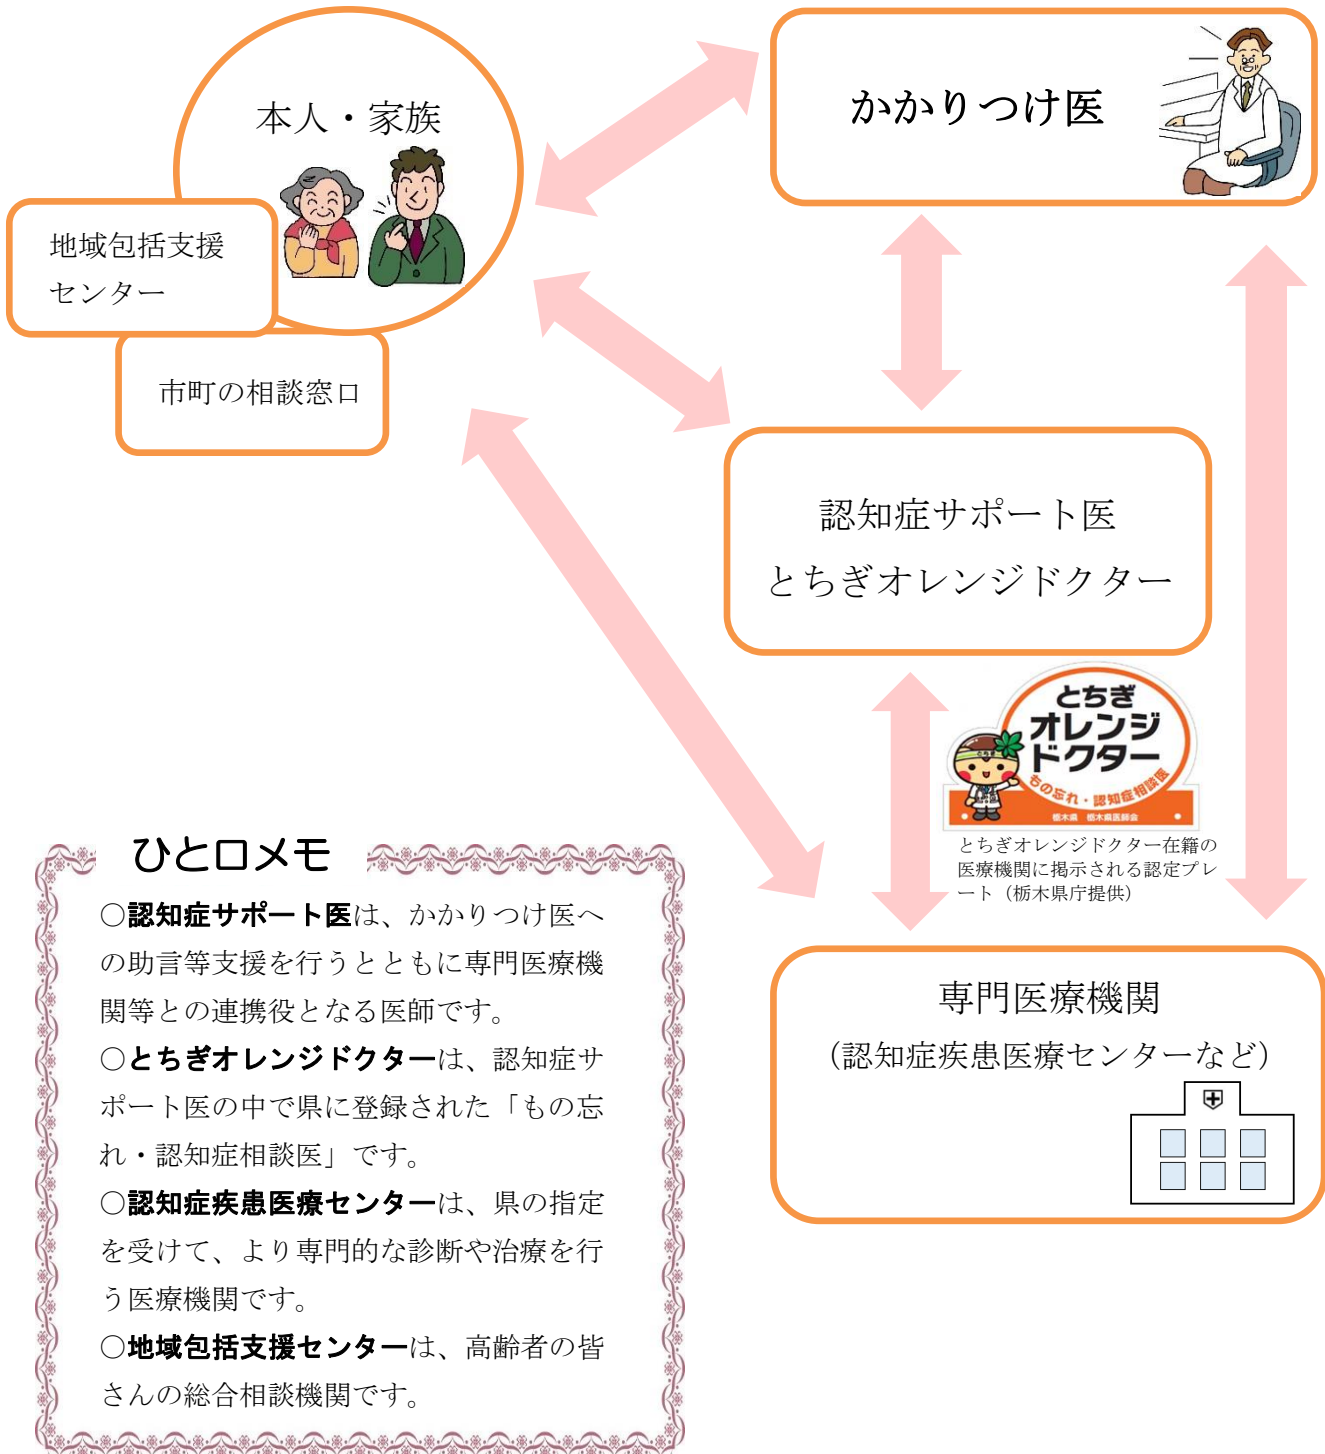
本人・家族

かかりつけ医

地域包括支援センター

市町の相談窓口

認知症サポート医
とちぎオレンジドクター

とちぎ
オレンジ
ドクター
もの忘れ・認知症相談医
栃木県 栃木県医師会

とちぎオレンジドクター在籍の医療機関に掲示される認定プレート（栃木県庁提供）

専門医療機関
（認知症疾患医療センターなど）

ひと口メモ

○認知症サポート医は、かかりつけ医への助言等支援を行うとともに専門医療機関等との連携役となる医師です。
○とちぎオレンジドクターは、認知症サポート医の中で県に登録された「もの忘れ・認知症相談医」です。
○認知症疾患医療センターは、県の指定を受けて、より専門的な診断や治療を行う医療機関です。
○地域包括支援センターは、高齢者の皆さんの総合相談機関です。